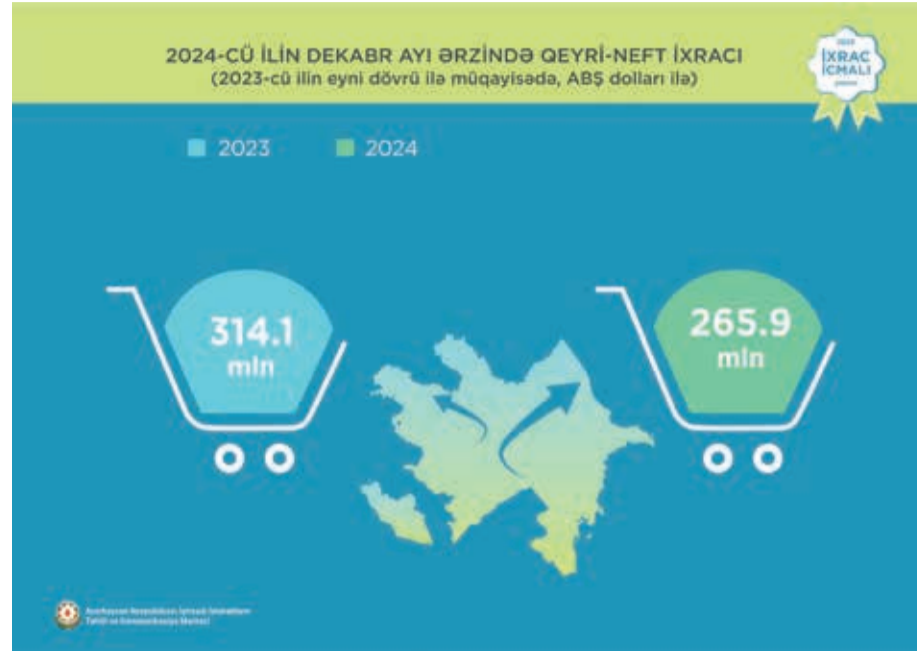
2024-CÜ İLİN DEKABR AYI ƏRZİNDƏ QEYRİ-NEFT İXRACI
(2023-cü ilin eyni dövrü ilə müqayisədə, ABŞ dolları ilə)

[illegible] İXRAC İCMALI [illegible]

2023 2024

314.1 mln

265.9 mln

Azərbaycan Respublikasının İqtisadi İslahatların Təhlili və Kommunikasiya Mərkəzi